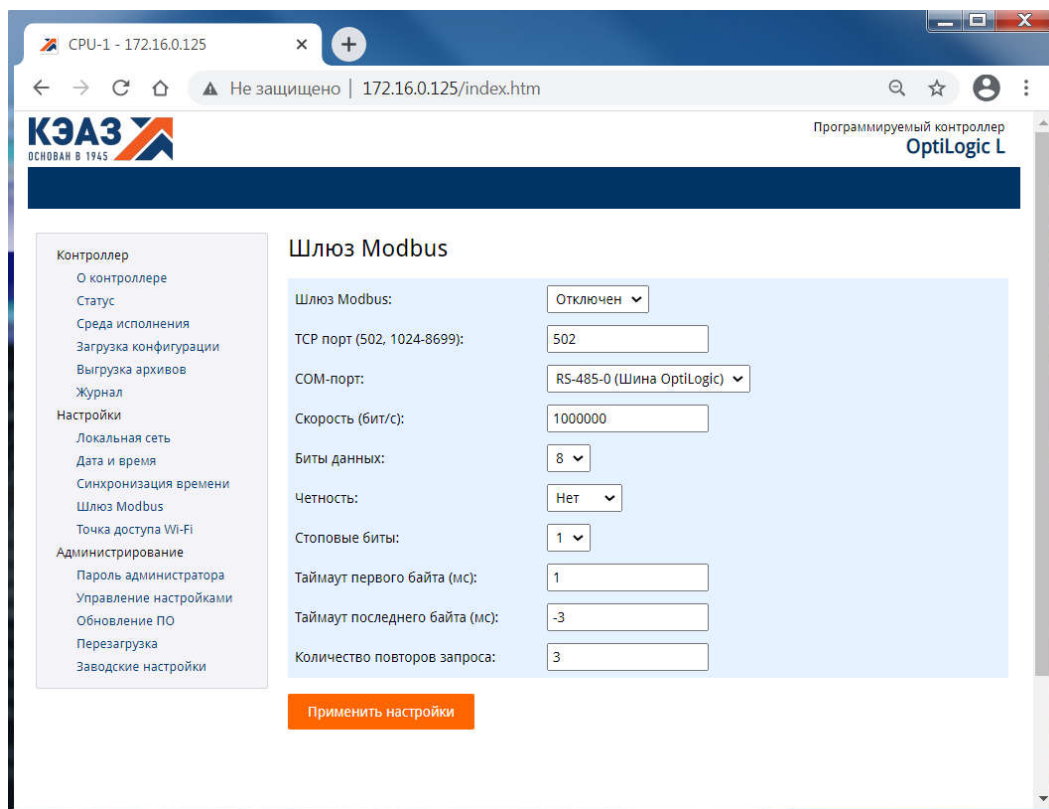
CPU-1 - 172.16.0.125 ×

Не защищено | 172.16.0.125/index.htm

КЭАЗ
ОСНОВАН В 1945

Программируемый контроллер
OptiLogic L

Контроллер
О контроллере
Статус
Среда исполнения
Загрузка конфигурации
Выгрузка архивов
Журнал
Настройки
Локальная сеть
Дата и время
Синхронизация времени
Шлюз Modbus
Точка доступа Wi-Fi
Администрирование
Пароль администратора
Управление настройками
Обновление ПО
Перезагрузка
Заводские настройки

Шлюз Modbus

| | |
|---|---|
| Шлюз Modbus: | Отключен |
| TCP порт (502, 1024-8699): | 502 |
| COM-порт: | RS-485-0 (Шина OptiLogic) |
| Скорость (бит/с): | 1000000 |
| Биты данных: | 8 |
| Четность: | Нет |
| Стоповые биты: | 1 |
| Таймаут первого байта (мс): | 1 |
| Таймаут последнего байта (мс): | -3 |
| Количество повторов запроса: | 3 |

Применить настройки